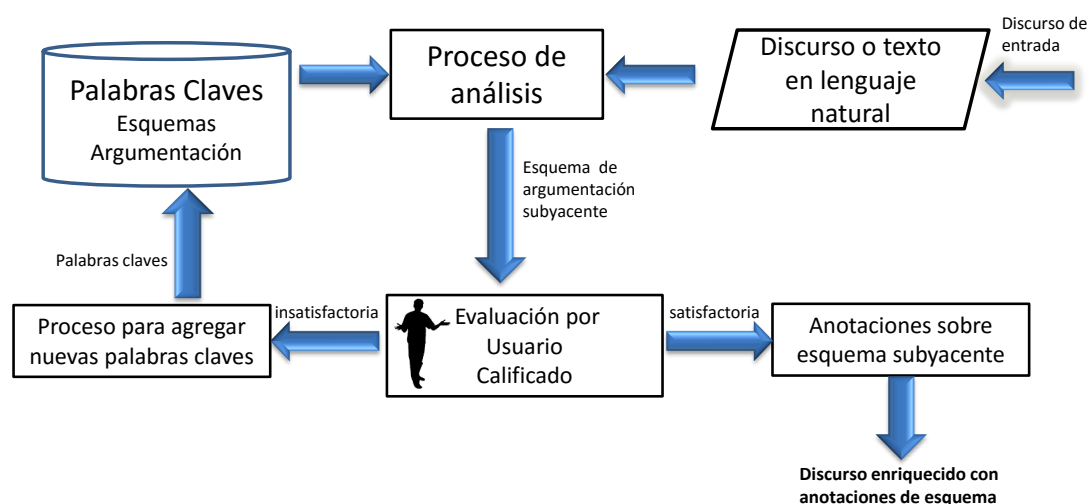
Palabras Claves
Esquemas
Argumentación

Proceso de análisis

Discurso o texto en lenguaje natural

Discurso de entrada

Esquema de argumentación subyacente

Palabras claves

Proceso para agregar nuevas palabras claves

insatisfactoria

Evaluación por Usuario Calificado

satisfactoria

Anotaciones sobre esquema subyacente

Discurso enriquecido con anotaciones de esquema